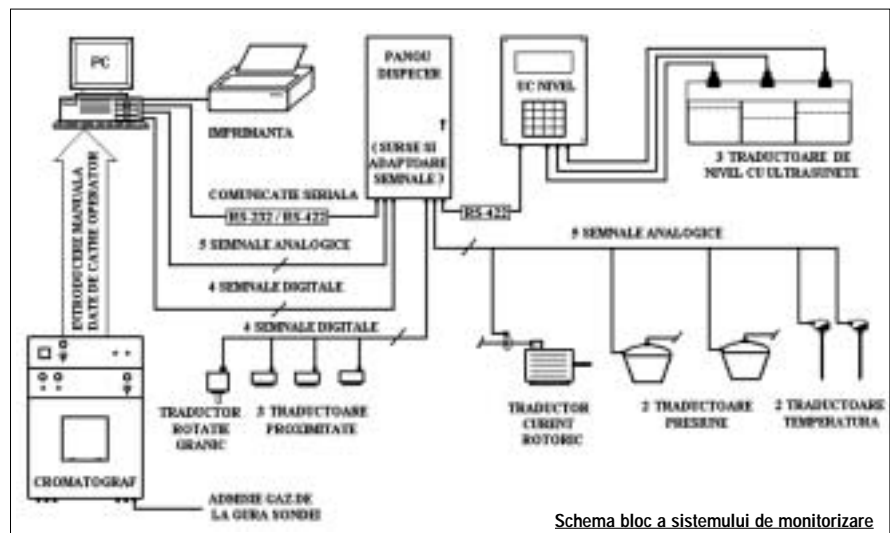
PC

IMPRIMANTA

PANOU DISPECER

( SURSE SI ADAPTOARE SEMNALE )

UC NIVEL

3 TRADUCTOARE DE NIVEL CU ULTRASUNETE

COMUNICATIE SERIALA

RS 232 / RS 422

RS 422

5 SEMNALE ANALOGICE

5 SEMNALE ANALOGICE

4 SEMNALE DIGITALE

4 SEMNALE DIGITALE

INTRODUCERE MANUALA DATE DE CATRE OPERATOR

TRADUCTOR ROTATIE GRANIC

3 TRADUCTOARE PROXIMITATE

TRADUCTOR CURENT ROTORIC

2 TRADUCTOARE PRESIUNE

2 TRADUCTOARE TEMPERATURA

CROMATOGRAF

ADMISIE GAZ DE LA GURA SONDEI

Schema bloc a sistemului de monitorizare